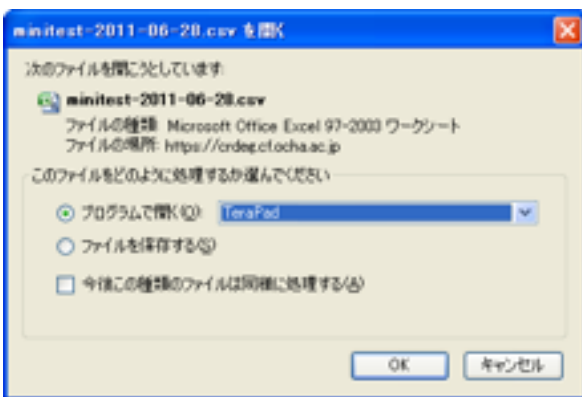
minitest-2011-06-28.csv を開く

次のファイルを開こうとしています:

minitest-2011-06-28.csv

ファイルの種類: Microsoft Office Excel 97-2003 ワークシート

ファイルの場所: https://crdeg.cf.ocha.ac.jp

このファイルをどのように処理するか選んでください

プログラムで開く(O): TeraPad

ファイルを保存する(S)

今後この種類のファイルは同様に処理する(A)

OK

キャンセル